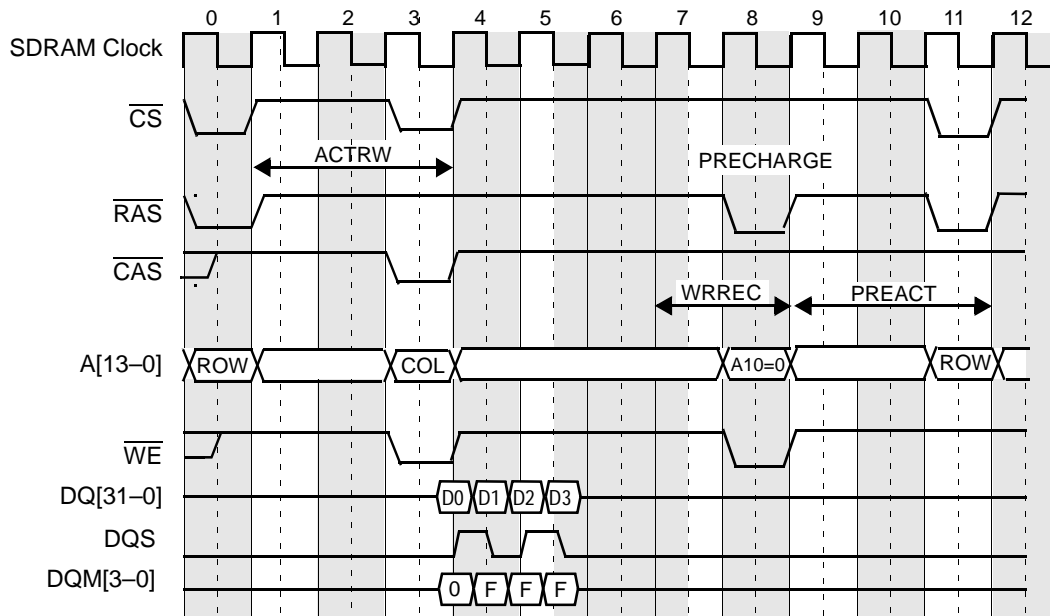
0 1 2 3 4 5 6 7 8 9 10 11 12

SDRAM Clock

$\overline{CS}$

ACTRW

PRECHARGE

$\overline{RAS}$

$\overline{CAS}$

WRREC

PREACT

A[13–0]

ROW

COL

A10=0

ROW

$\overline{WE}$

DQ[31–0]

D0 D1 D2 D3

DQS

DQM[3–0]

0 F F F